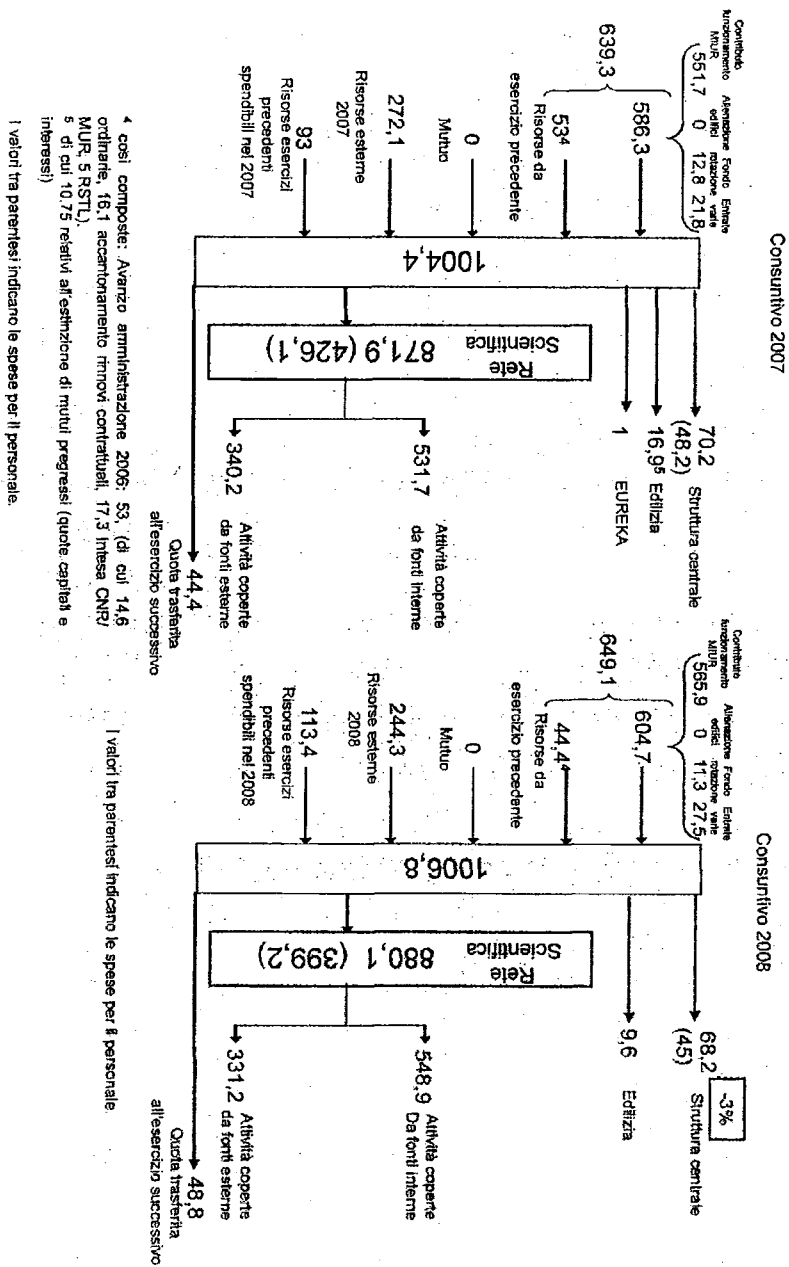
Consuntivo 2007

| Contributo funzionamento MIUR | Alienazione edifici | Fondo rotazione | Entrate varie |
|---|---|---|---|
| 551,7 | 0 | 12,8 | 21,8 |

639,3

586,3

$53^4$ Risorse da esercizio precedente

0 Mutuo

272,1 Risorse esterne 2007

93 Risorse esercizi precedenti spendibili nel 2007

1004,4

70,2 (48,2) Struttura centrale

$16,9^5$ Edilizia

1 EUREKA

Rete Scientifica 871,9 (426,1)

531,7 Attività coperte da fonti interne

340,2 Attività coperte da fonti esterne

44,4 Quota trasferita all'esercizio successivo

4 così composte: Avanzo amministrazione 2006: 53, (di cui 14,6 ordinarie, 16,1 accantonamento rinnovi contrattuali, 17,3 Intesa CNR/MUR, 5 RSTL).
5 di cui 10,75 relativi all'estinzione di mutui pregressi (quote capitali e interessi)

I valori tra parentesi indicano le spese per il personale.

Consuntivo 2008

| Contributo funzionamento MIUR | Alienazione edifici | Fondo rotazione | Entrate varie |
|---|---|---|---|
| 565,9 | 0 | 11,3 | 27,5 |

649,1

604,7

44,4 Risorse da esercizio precedente

0 Mutuo

244,3 Risorse esterne 2008

113,4 Risorse esercizi precedenti spendibili nel 2008

1006,8

-3%

68,2 (45) Struttura centrale

9,6 Edilizia

Rete Scientifica 880,1 (399,2)

548,9 Attività coperte Da fonti interne

331,2 Attività coperte da fonti esterne

48,8 Quota trasferita all'esercizio successivo

I valori tra parentesi indicano le spese per il personale.